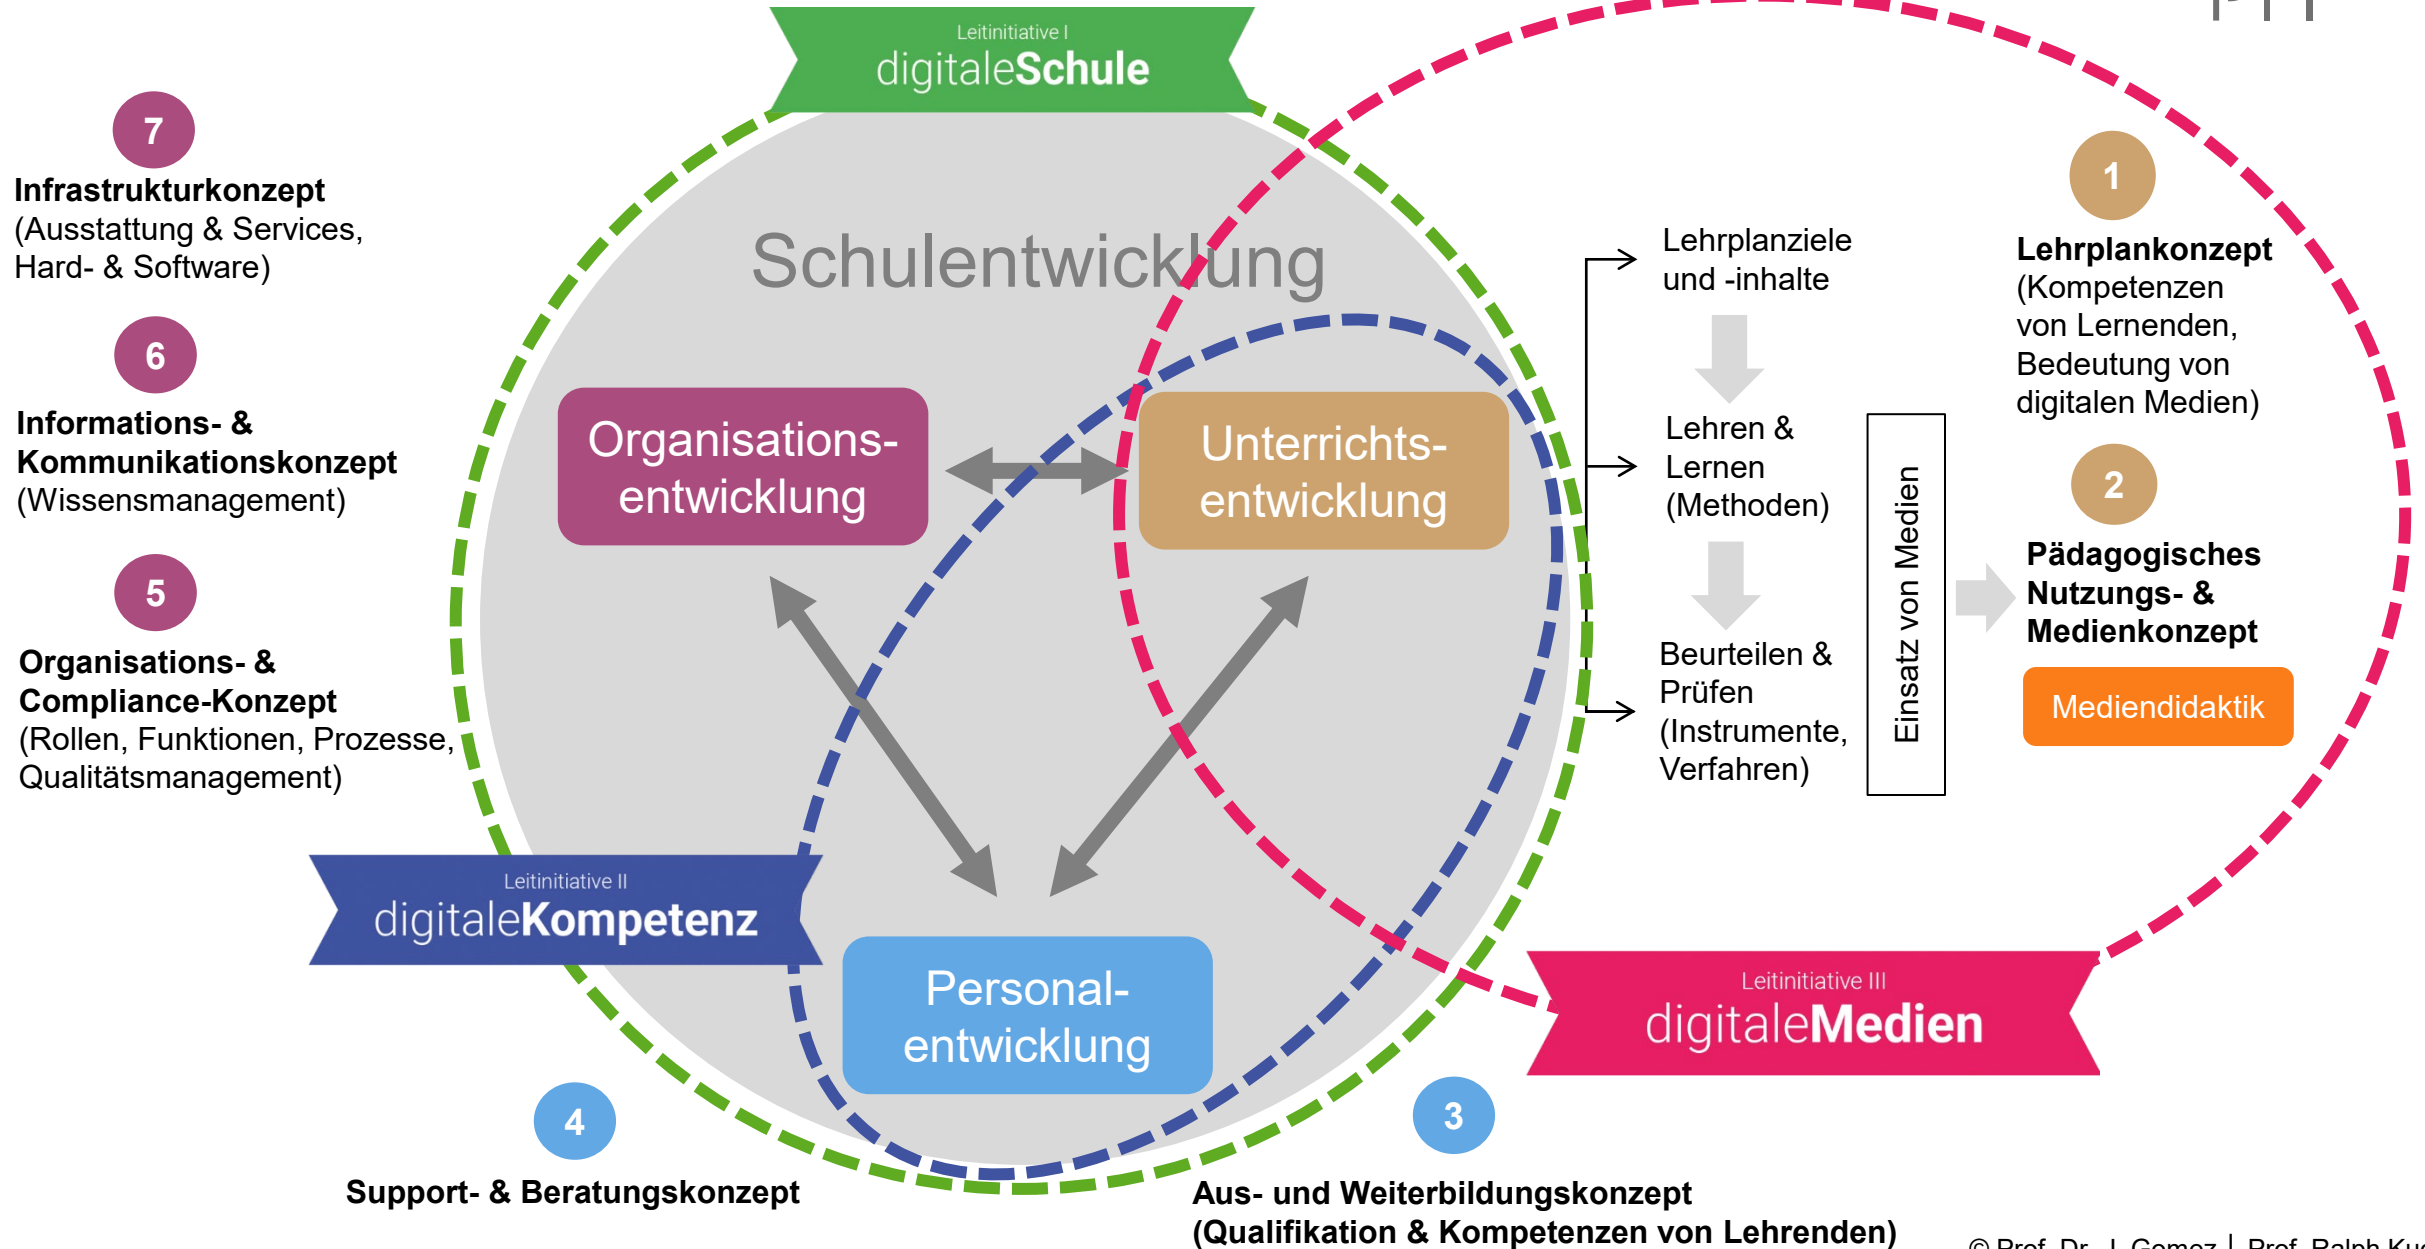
Leitinitiative I
digitaleSchule

7
Infrastrukturkonzept
(Ausstattung & Services, Hard- & Software)

6
Informations- & Kommunikationskonzept
(Wissensmanagement)

5
Organisations- & Compliance-Konzept
(Rollen, Funktionen, Prozesse, Qualitätsmanagement)

Schulentwicklung

Organisationsentwicklung

Unterrichtsentwicklung

Personalentwicklung

Leitinitiative II
digitaleKompetenz

4
Support- & Beratungskonzept

3
Aus- und Weiterbildungskonzept
(Qualifikation & Kompetenzen von Lehrenden)

Lehrplanziele und -inhalte

Lehren & Lernen (Methoden)

Beurteilen & Prüfen (Instrumente, Verfahren)

Einsatz von Medien

1
Lehrplankonzept
(Kompetenzen von Lernenden, Bedeutung von digitalen Medien)

2
Pädagogisches Nutzungs- & Medienkonzept

Mediendidaktik

Leitinitiative III
digitaleMedien

© Prof. Dr. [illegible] Gomez | Prof. Ralph Ku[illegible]